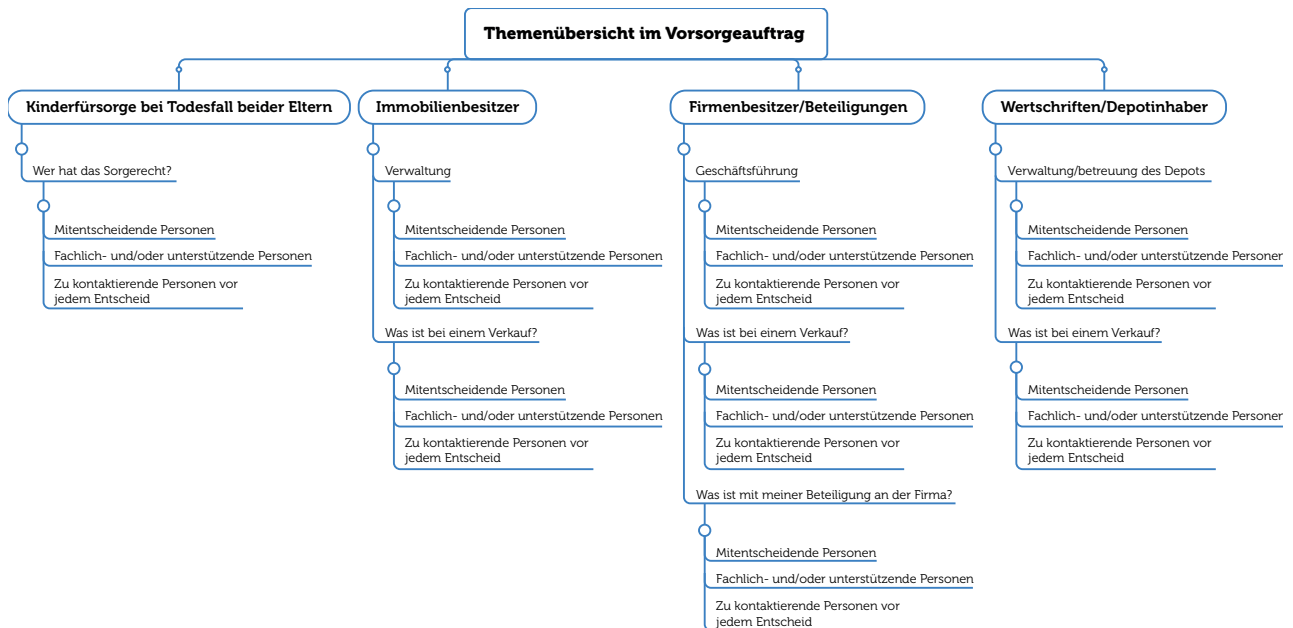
Themenübersicht im Vorsorgeauftrag

Kinderfürsorge bei Todesfall beider Eltern

Wer hat das Sorgerecht?

Mitentscheidende Personen

Fachlich- und/oder unterstützende Personen

Zu kontaktierende Personen vor jedem Entscheid

Immobilienbesitzer

Verwaltung

Mitentscheidende Personen

Fachlich- und/oder unterstützende Personen

Zu kontaktierende Personen vor jedem Entscheid

Was ist bei einem Verkauf?

Mitentscheidende Personen

Fachlich- und/oder unterstützende Personen

Zu kontaktierende Personen vor jedem Entscheid

Firmenbesitzer/Beteiligungen

Geschäftsführung

Mitentscheidende Personen

Fachlich- und/oder unterstützende Personen

Zu kontaktierende Personen vor jedem Entscheid

Was ist bei einem Verkauf?

Mitentscheidende Personen

Fachlich- und/oder unterstützende Personen

Zu kontaktierende Personen vor jedem Entscheid

Was ist mit meiner Beteiligung an der Firma?

Mitentscheidende Personen

Fachlich- und/oder unterstützende Personen

Zu kontaktierende Personen vor jedem Entscheid

Wertschriften/Depotinhaber

Verwaltung/betreuung des Depots

Mitentscheidende Personen

Fachlich- und/oder unterstützende Personen

Zu kontaktierende Personen vor jedem Entscheid

Was ist bei einem Verkauf?

Mitentscheidende Personen

Fachlich- und/oder unterstützende Personen

Zu kontaktierende Personen vor jedem Entscheid